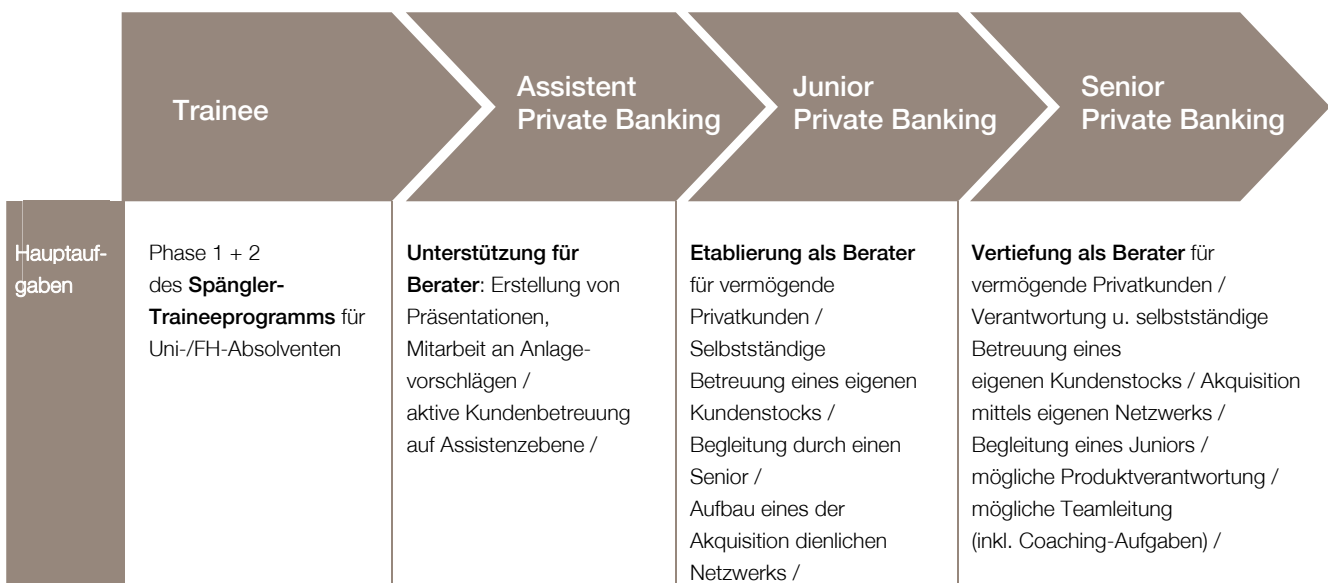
| | Trainee | Assistent Private Banking | Junior Private Banking | Senior Private Banking |
|---|---|---|---|---|
| Hauptaufgaben | Phase 1 + 2 des **Spängler-Traineeprogramms** für Uni-/FH-Absolventen | **Unterstützung für Berater**: Erstellung von Präsentationen, Mitarbeit an Anlagevorschlägen / aktive Kundenbetreuung auf Assistenzebene / | **Etablierung als Berater** für vermögende Privatkunden / Selbstständige Betreuung eines eigenen Kundenstocks / Begleitung durch einen Senior / Aufbau eines der Akquisition dienlichen Netzwerks / | **Vertiefung als Berater** für vermögende Privatkunden / Verantwortung u. selbstständige Betreuung eines eigenen Kundenstocks / Akquisition mittels eigenen Netzwerks / Begleitung eines Juniors / mögliche Produktverantwortung / mögliche Teamleitung (inkl. Coaching-Aufgaben) / |